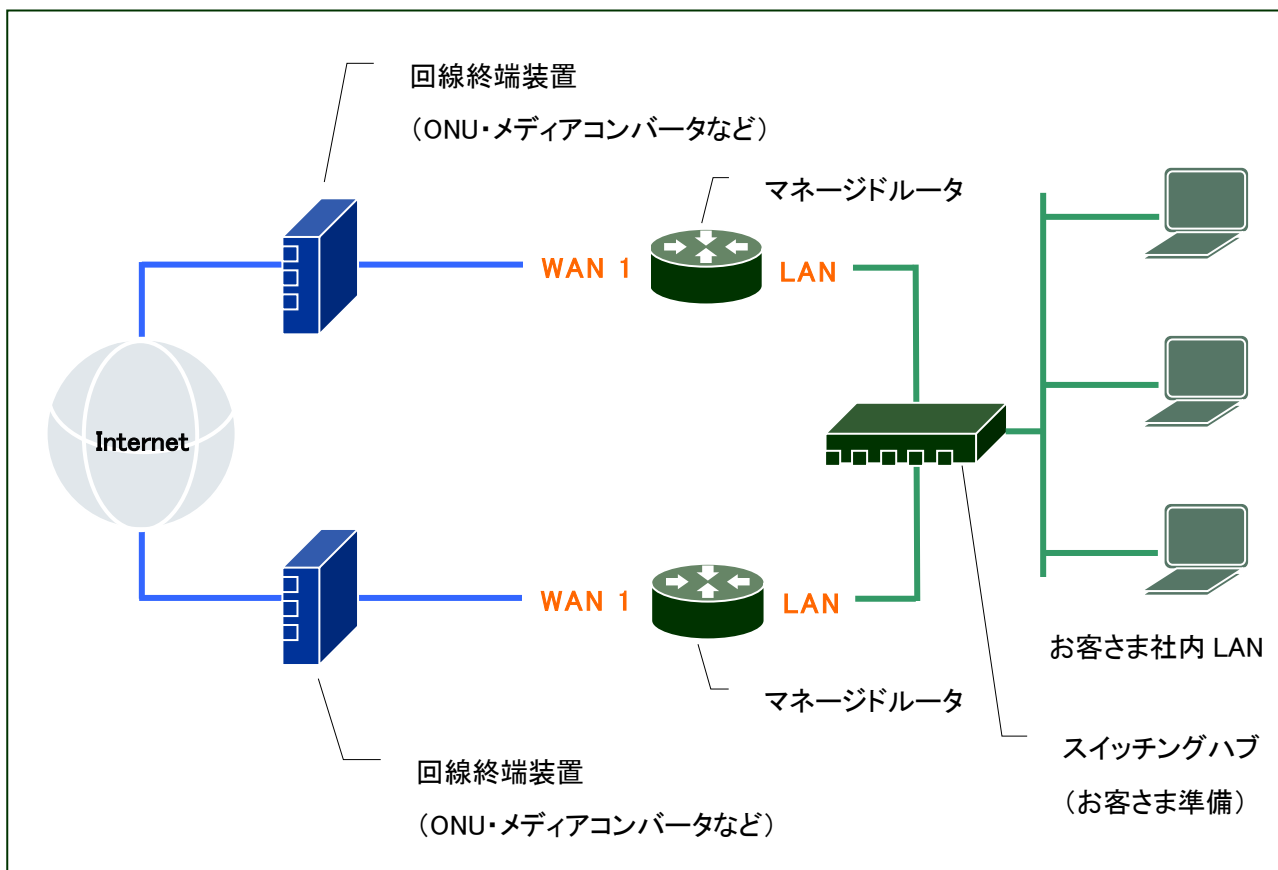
回線終端装置

（ONU・メディアコンバータなど）

マネージドルータ

WAN 1

LAN

Internet

WAN 1

LAN

お客さま社内 LAN

マネージドルータ

スイッチングハブ

（お客さま準備）

回線終端装置

（ONU・メディアコンバータなど）